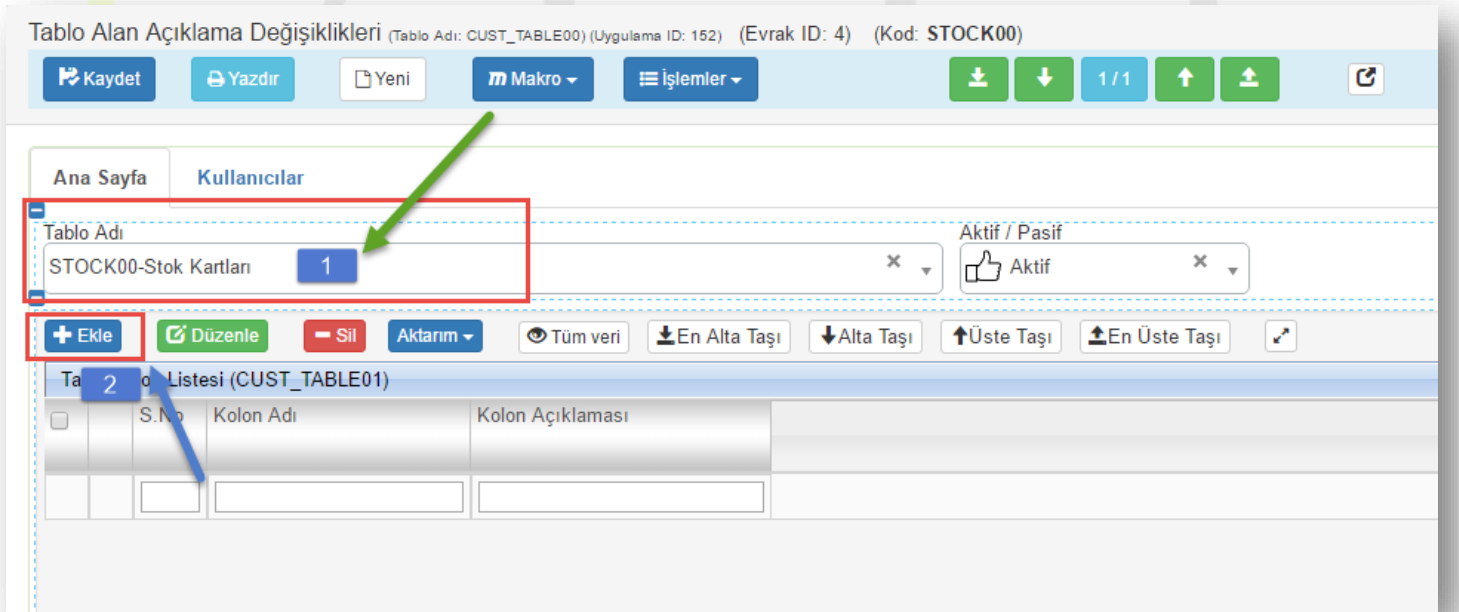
Tablo Alan Açıklama Değişiklikleri (Tablo Adı: CUST_TABLE00) (Uygulama ID: 152) (Evrak ID: 4) (Kod: STOCK00)

Kaydet Yazdır Yeni Makro İşlemler 1 / 1

Ana Sayfa Kullanıcılar

Tablo Adı
STOCK00-Stok Kartları 1

Aktif / Pasif
Aktif

Ekle Düzenle Sil Aktarım Tüm veri En Alta Taşı Alta Taşı Üste Taşı En Üste Taşı

Ta 2 Listesi (CUST_TABLE01)

| | | S.No | Kolon Adı | Kolon Açıklaması |
|---|---|---|---|---|
| | | | | |